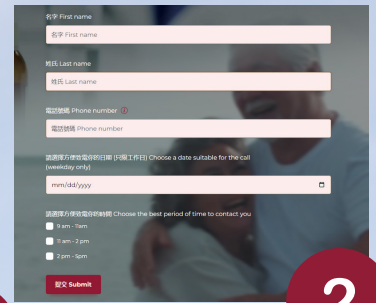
名字 First name

名字 First name

姓氏 Last name

姓氏 Last name

電話號碼 Phone number

電話號碼 Phone number

請選擇方便致電你的日期 (只限工作日) Choose a date suitable for the call (weekday only)

mm/dd/yyyy

請選擇方便致電你的時間 Choose the best period of time to contact you

9 am - 11am

11 am - 2 pm

2 pm - 5pm

提交 Submit

2